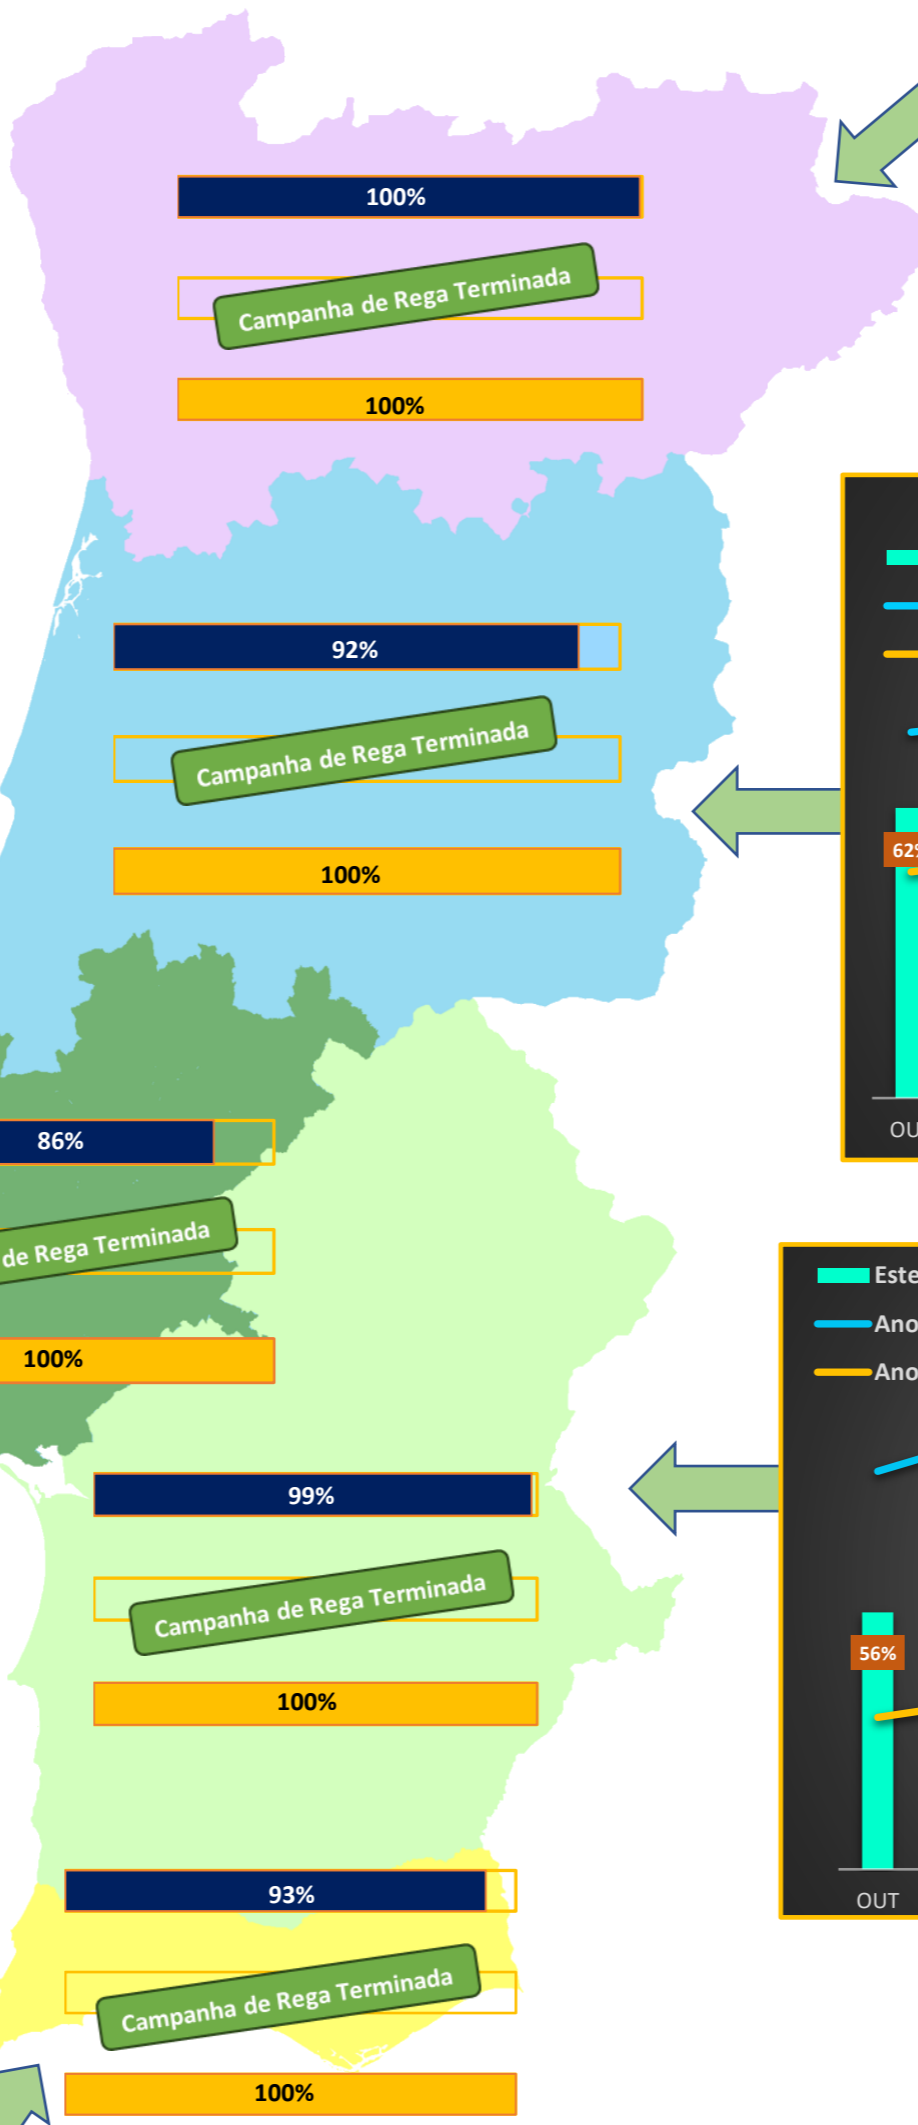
100%

Campanha de Rega Terminada

100%

92%

Campanha de Rega Terminada

100%

62%

OU

86%

de Rega Terminada

100%

Este

Ano

Ano

99%

Campanha de Rega Terminada

100%

56%

OUT

93%

Campanha de Rega Terminada

100%